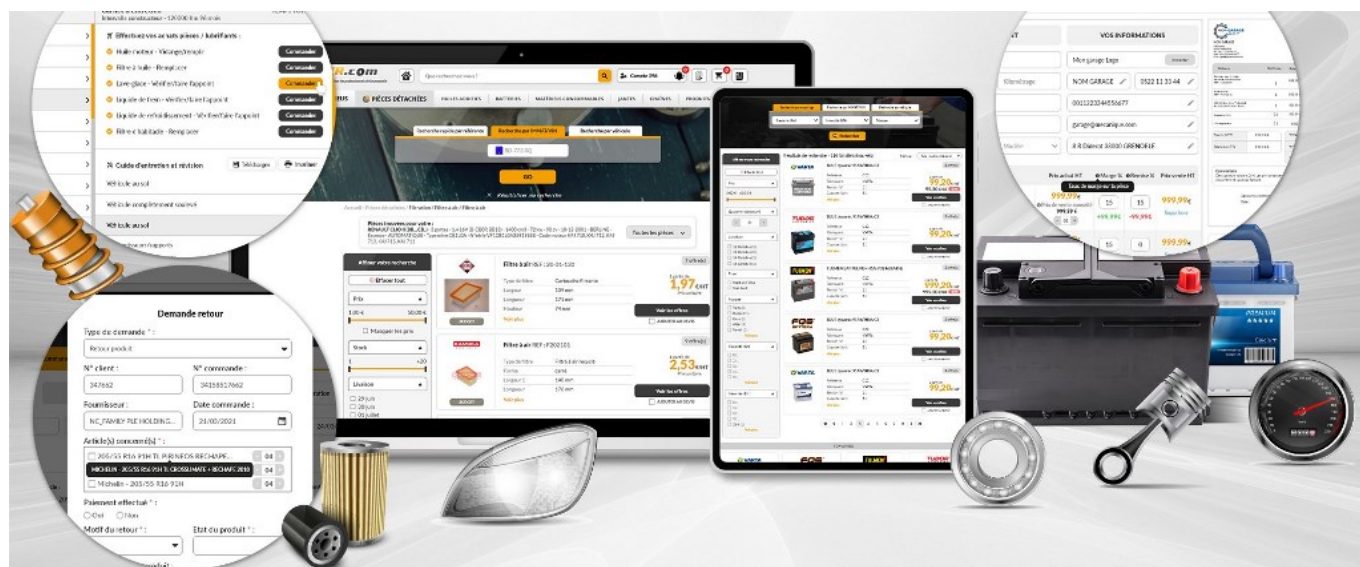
Intervalle constructeur - 120 000 km 96 mois

Effectuez vos achats pièces / lubrifiants :

Huile moteur - Vidange/rempl. Commander

Filtre à huile - Remplacer Commander

Lave-glace - Vérifier/faire l'appoint Commander

Liquide de frein - Vérifier/faire l'appoint Commander

Liquide de refroidissement - Vérifier/faire l'appoint Commander

Filtre d'habitacle - Remplacer Commander

Guide d'entretien et révision Télécharger Imprimer

Véhicule au sol

Véhicule au sol

Demande retour

Type de demande * :

Retour produit

N° client :

347662

N° commande :

34158817662

Fournisseur :

NC_FAMILY PLE HOLDING...

Date commande :

21/03/2021

Article(s) concerné(s) * :

205/55 R16 91H TL PUB NEOS RECHAPE...

MICHELIN - 205/55 R16 91H TL CROSSCLIMATE + RECHAPE 2018

Michelin - 205/55 R16 91H

04

04

04

Paiement effectué * :

Oui Non

Motif du retour * :

Etat du produit * :

R.com

PIÈCES DÉTACHÉES

Accueil / Pièces détachées / Filtration / Filtre à air / Filtre à air

Affiner votre recherche

Effacer tout

Prix

Masquer les prix

Stock

Livraison

Filtre à air

1,97€ HT

2,53€ HT

Voir les offres

VOS INFORMATIONS

Mon garage Lego

NOM GARAGE

0522 11 33 44

00112233445566?7

garage@mecanique.com

8 R Diderot 38000 GRENOBLE

Prix achat HT

Marge %

Remise %

Prix vente HT

Taux de marge sur la pièce

999,99€

15

15

999,99€

+99,99€

-99,99€

15

0

999,99€

99,20€

Voir les offres